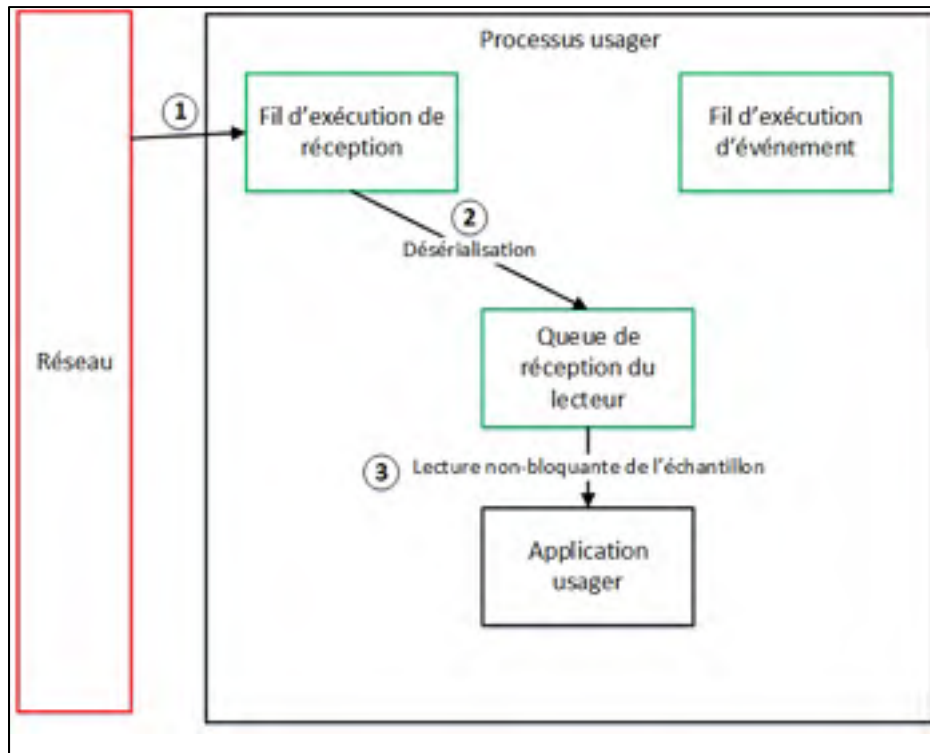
Réseau

Processus usager

1

Fil d'exécution de réception

Fil d'exécution d'événement

2

Désérialisation

Queue de réception du lecteur

3

Lecture non-bloquante de l'échantillon

Application usager